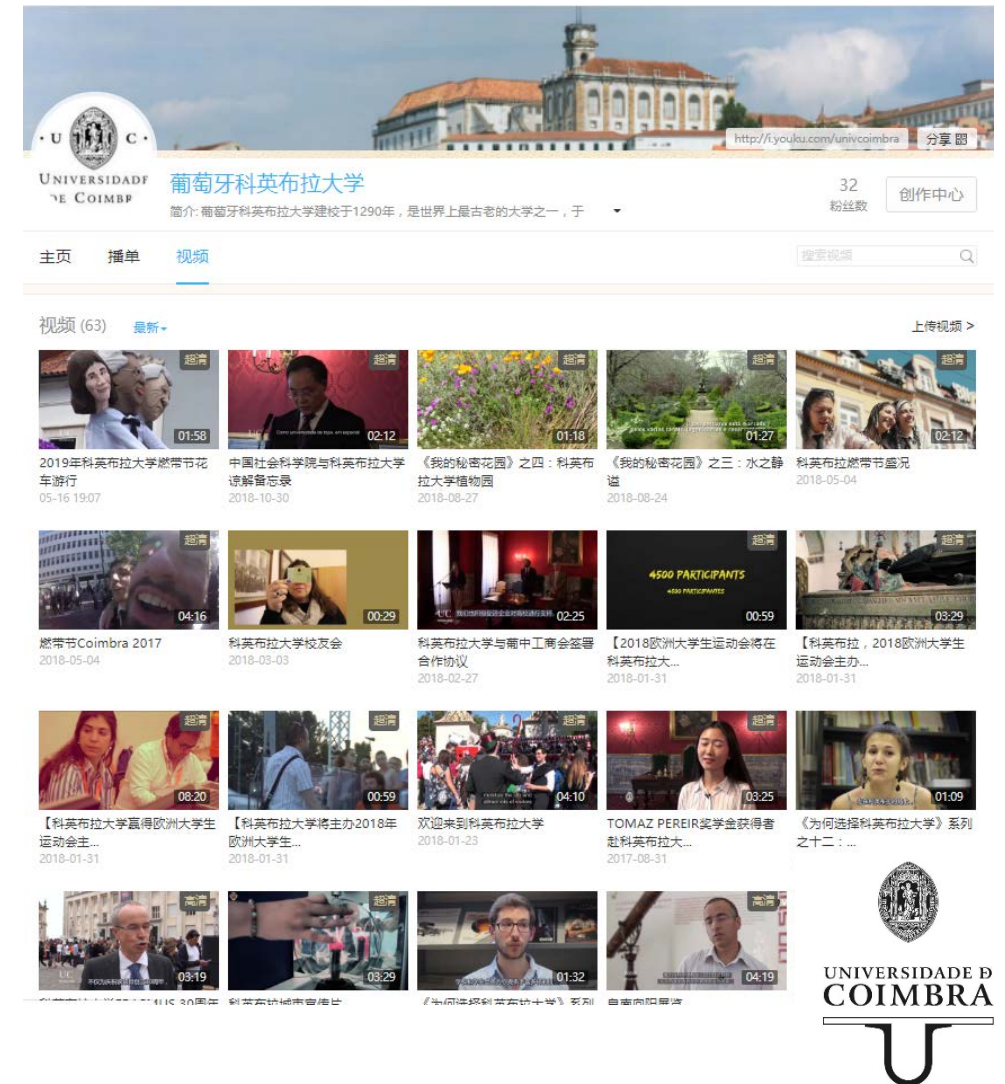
http://i.youku.com/univcoimbra 分享

· U · C ·
UNIVERSIDADE DE COIMBRA

葡萄牙科英布拉大学
简介: 葡萄牙科英布拉大学建校于1290年，是世界上最古老的大学之一，于

32
粉丝数

创作中心

主页 播单 视频

搜索视频

视频 (63) 最新

上传视频 >

超清 01:58
2019年科英布拉大学燃带节花车游行
05-16 19:07

超清 02:12
中国社会科学院与科英布拉大学谅解备忘录
2018-10-30

超清 01:18
《我的秘密花园》之四：科英布拉大学植物园
2018-08-27

超清 01:27
《我的秘密花园》之三：水之静谧
2018-08-24

超清 02:12
科英布拉燃带节盛况
2018-05-04

超清 04:16
燃带节Coimbra 2017
2018-05-04

00:29
科英布拉大学校友会
2018-03-03

02:25
科英布拉大学与葡中工商会签署合作协议
2018-02-27

超清 4500 PARTICIPANTS 00:59
【2018欧洲大学生运动会将在科英布拉大...
2018-01-31

超清 03:29
【科英布拉，2018欧洲大学生运动会主办...
2018-01-31

超清 08:20
【科英布拉大学赢得欧洲大学生运动会主...
2018-01-31

超清 00:59
【科英布拉大学将主办2018年欧洲大学生...
2018-01-31

超清 04:10
欢迎来到科英布拉大学
2018-01-23

超清 03:25
TOMAZ PEREIR奖学金获得者赴科英布拉大...
2017-08-31

01:09
《为何选择科英布拉大学》系列之十二：...

超清 03:19
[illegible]

超清 03:29
科英布拉城市宣传片

01:32
《为何选择科英布拉大学》系列

高清 04:19
自家庭阳周资

UNIVERSIDADE D COIMBRA